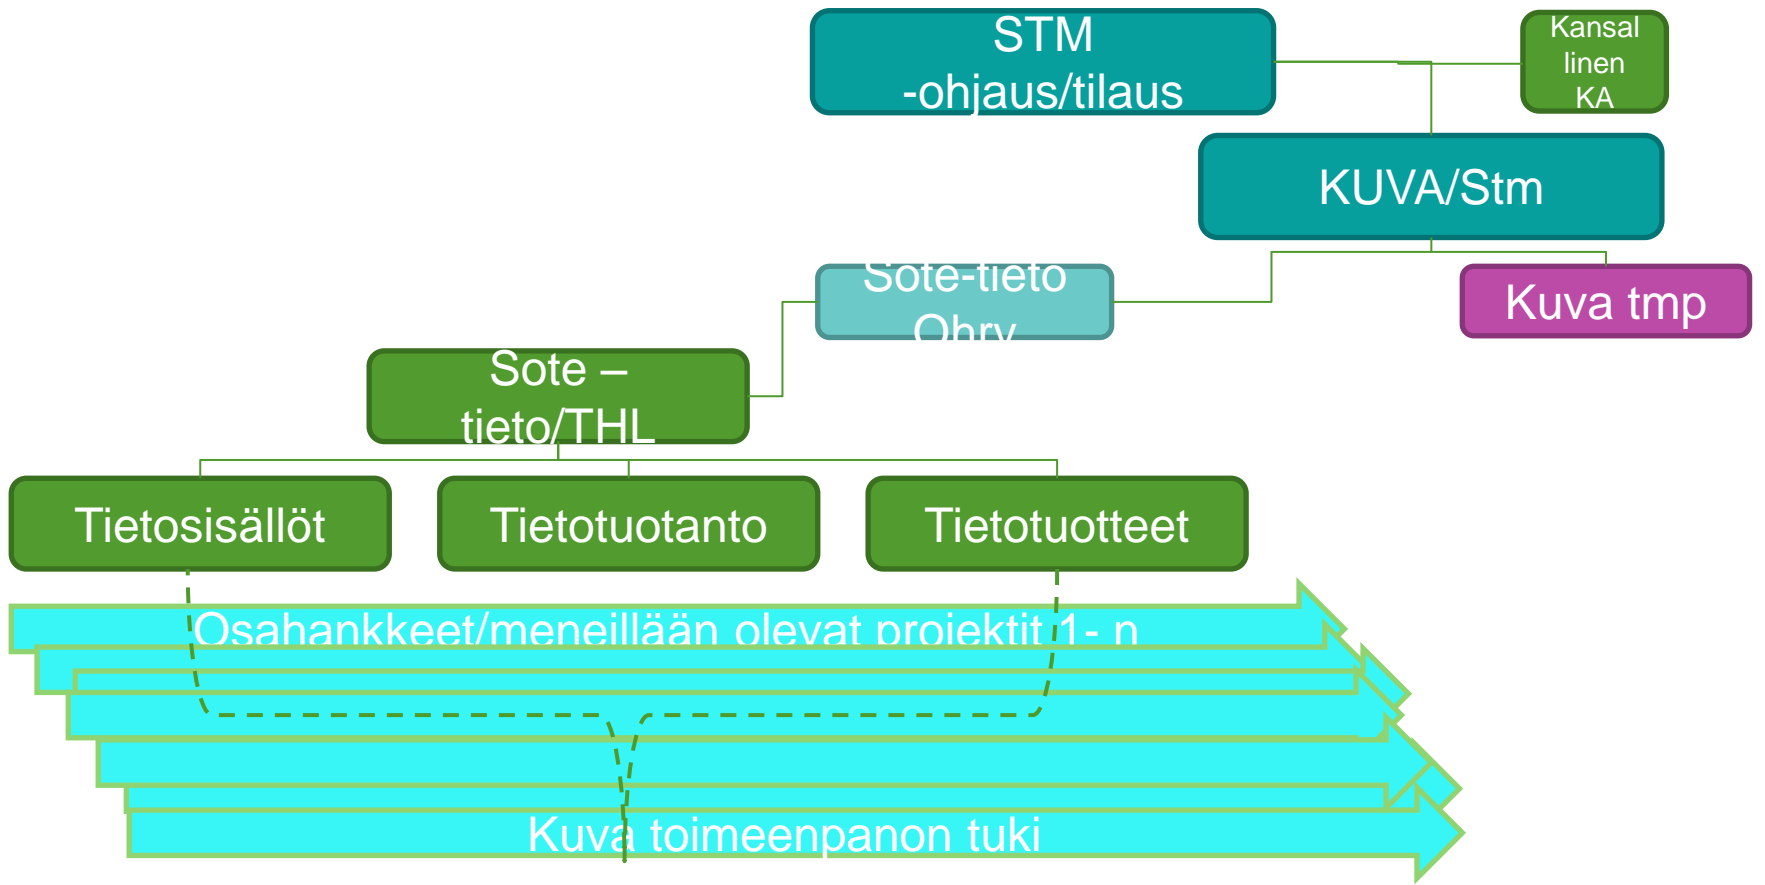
STM -ohjaus/tilaus

Kansal linen KA

KUVA/Stm

Sote-tieto Ohry

Kuva tmp

Sote – tieto/THL

Tietosisällöt

Tietotuotanto

Tietotuotteet

Osahankkeet/meneillään olevat projektit 1- n

Kuva toimeenpanon tuki